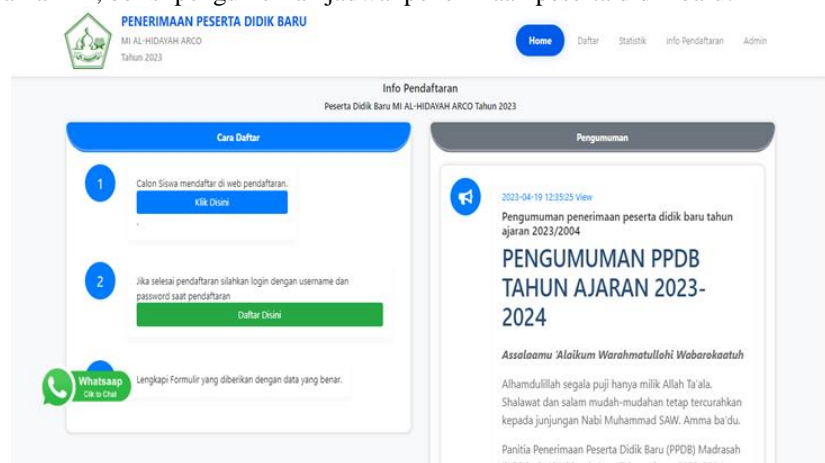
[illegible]

PENERIMAAN PESERTA DIDIK BARU
MI AL-HIDAYAH ARCO
Tahun 2023

Home Daftar Statistik Info Pendaftaran Admin

Info Pendaftaran
Peserta Didik Baru MI AL-HIDAYAH ARCO Tahun 2023

Cara Daftar

1 Calon Siswa mendaftar di web pendaftaran.
Klik Disini

2 Jika selesai pendaftaran silahkan login dengan username dan password saat pendaftaran
Daftar Disini

Lengkapi Formulir yang diberikan dengan data yang benar.

Whatsaap
Clik to Chat

Pengumuman

2023-04-19 12:35:25 View
Pengumuman penerimaan peserta didik baru tahun ajaran 2023/2004

PENGUMUMAN PPDB TAHUN AJARAN 2023-2024

Assalaamu 'Alaikum Warahmatullohi Wabarokaatuh

Alhamdulillah segala puji hanya milik Allah Ta'ala. Shalawat dan salam mudah-mudahan tetap tercurahkan kepada junjungan Nabi Muhammad SAW. Amma ba'du.

Panitia Penerimaan Peserta Didik Baru (PPDB) Madrasah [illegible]